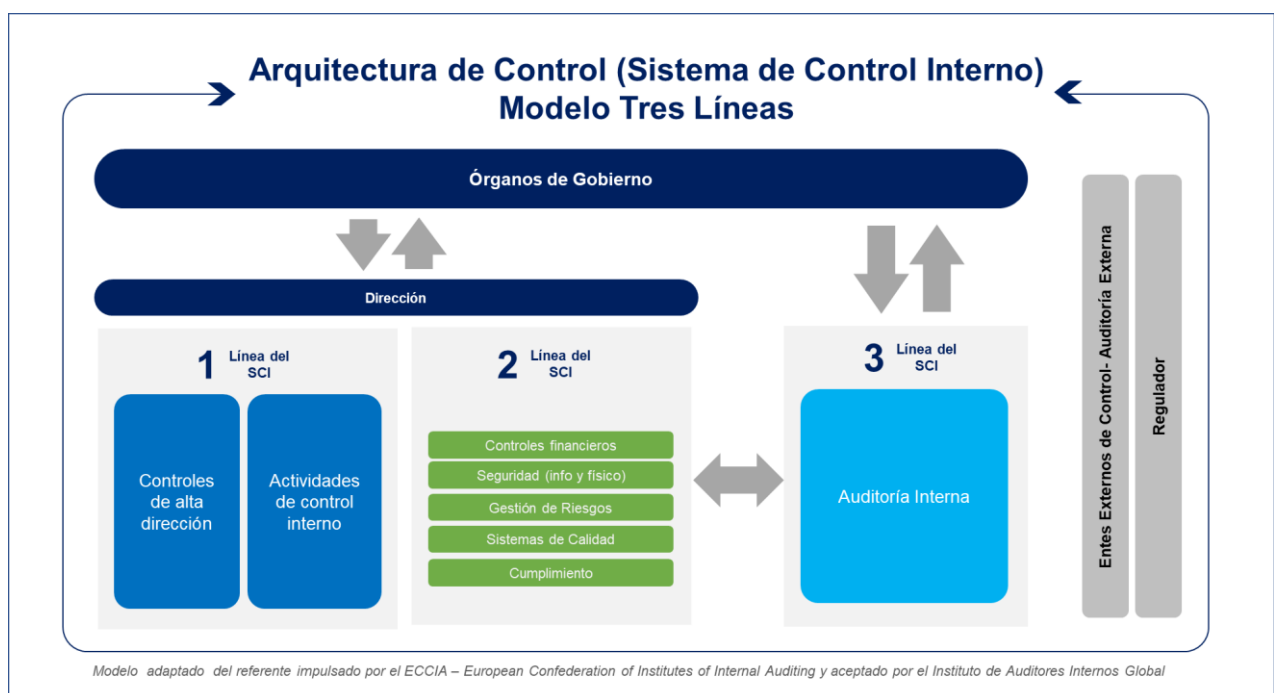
Arquitectura de Control (Sistema de Control Interno)
Modelo Tres Líneas

Órganos de Gobierno

Dirección

1 Línea del SCI

Controles de alta dirección

Actividades de control interno

2 Línea del SCI

Controles financieros

Seguridad (info y físico)

Gestión de Riesgos

Sistemas de Calidad

Cumplimiento

3 Línea del SCI

Auditoría Interna

Entes Externos de Control- Auditoría Externa

Regulador

Modelo adaptado del referente impulsado por el ECCIA – European Confederation of Institutes of Internal Auditing y aceptado por el Instituto de Auditores Internos Global